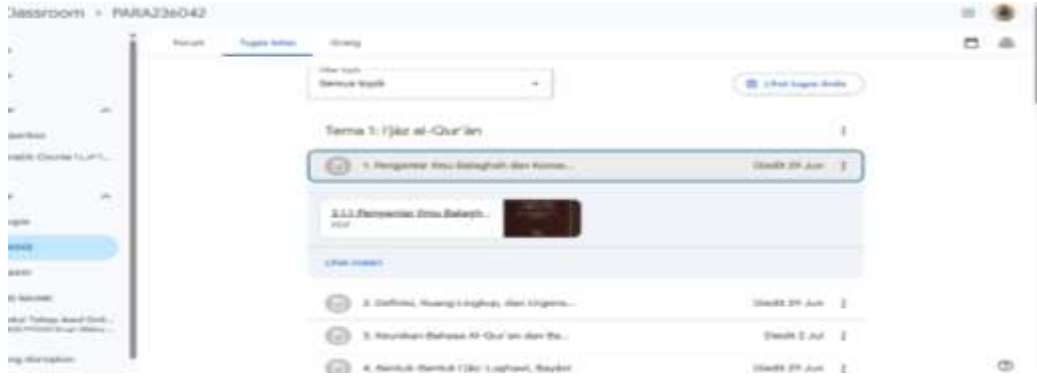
Classroom > PARA236042

Forum Tugas kelas Orang

Filter topik
Semua topik

Lihat tugas Anda

Tema 1: I'jâz al-Qur'ân

1. Pengantar Ilmu Balaghah dan Konse... Diedit 29 Jun

2.1.1 Pengertian Ilmu Balagh...
PDF

Lihat materi

2. Definisi, Ruang Lingkup, dan Urgens... Diedit 29 Jun

3. Keunikan Bahasa Al-Qur'an dan Ba... Diedit 2 Jul

4. Bentuk-Bentuk I'jâz: Lughawi, Bayâni Diedit 29 Jun

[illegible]
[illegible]
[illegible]
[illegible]
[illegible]
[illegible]
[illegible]
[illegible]
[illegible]
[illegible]
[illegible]